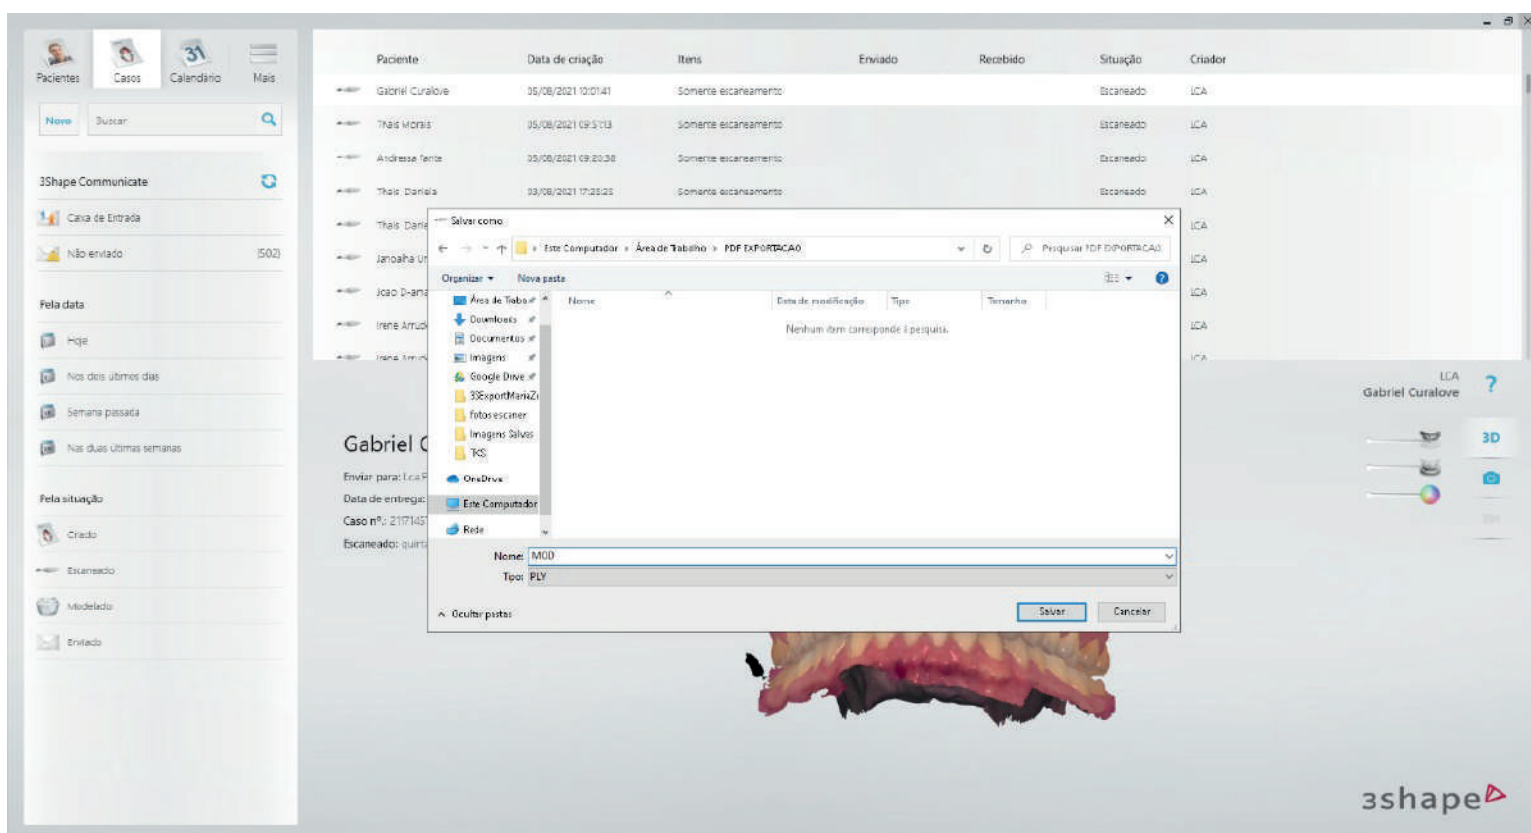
Pacientes Casos Calendário Mais

Novo Buscar

3Shape Communicate

Caixa de Entrada

Não enviado (502)

Pela data

Hoje

Nos dois últimos dias

Semana passada

Nas duas últimas semanas

Pela situação

Criado

Escaneado

Modelado

Enviado

| Paciente | Data de criação | Itens | Enviado | Recebido | Situação | Criador |
|---|---|---|---|---|---|---|
| Gabriel Curalove | 05/08/2021 10:01:41 | Somente escaneamento | | | Escaneado | LCA |
| Thais Morais | 05/08/2021 09:57:13 | Somente escaneamento | | | Escaneado | LCA |
| Andressa Fante | 05/08/2021 09:20:38 | Somente escaneamento | | | Escaneado | LCA |
| Thais Daniela | 03/08/2021 17:25:25 | Somente escaneamento | | | Escaneado | LCA |
| Thais Dani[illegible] | | | | | | LCA |
| Janaina U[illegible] | | | | | | LCA |
| Joao D-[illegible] | | | | | | LCA |
| Irene Arrud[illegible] | | | | | | LCA |
| Irene Arrud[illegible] | | | | | | LCA |

Gabriel C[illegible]

Enviar para: LcaP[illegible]

Data de entrega:

Caso nº.: 217145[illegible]

Escaneado: quint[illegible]

Salvar como

Este Computador › Área de Trabalho › PDF EXPORTACAO

Pesquisar PDF EXPORTACAO

Organizar ▾ Nova pasta

Área de Trabalho
Downloads
Documentos
Imagens
Google Drive
3ExportMariaZ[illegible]
fotos escaner
Imagens Salvas
TCS
OneDrive
Este Computador
Rede

Nome Data de modificação Tipo Tamanho

Nenhum item corresponde à pesquisa.

Nome: MOD

Tipo: PLY

^ Ocultar pastas

Salvar Cancelar

LCA
Gabriel Curalove

?

3D

3shape